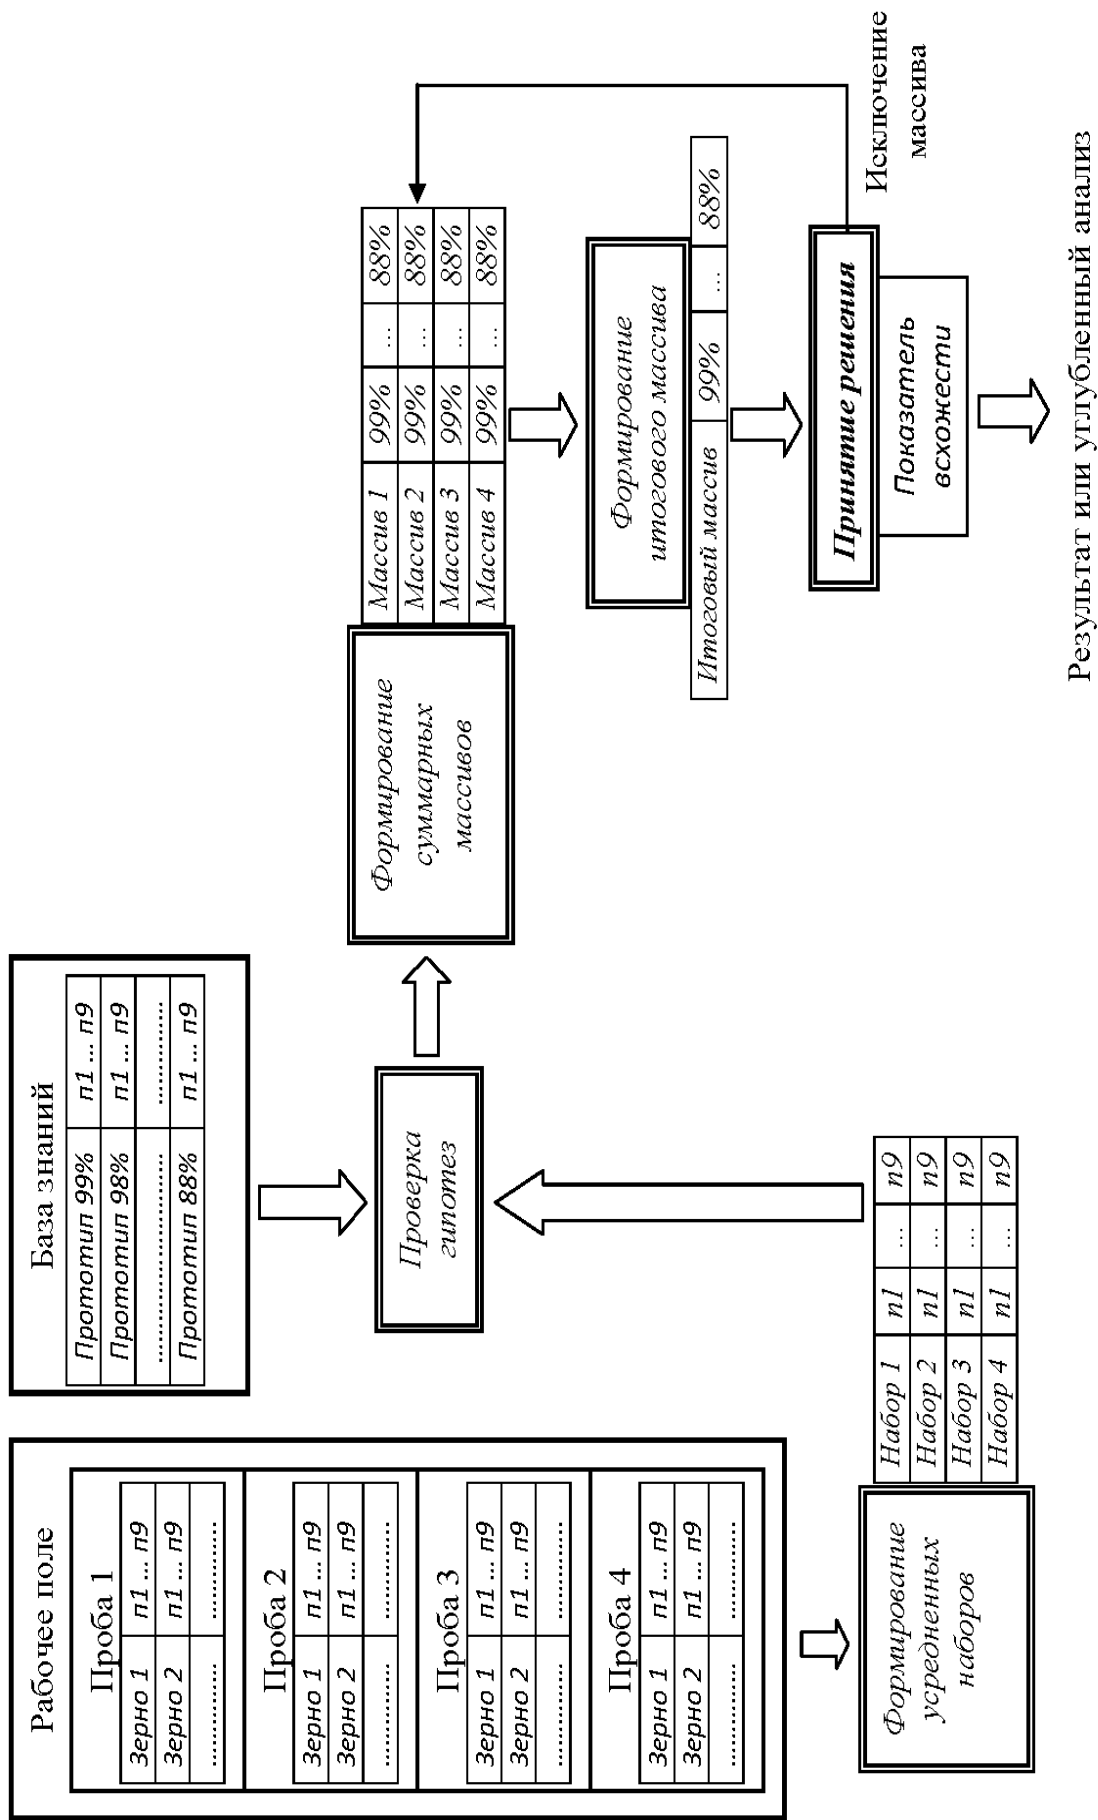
Рабочее поле

Проба 1

| Зерно 1 | п1 ... п9 |
|---|---|
| Зерно 2 | п1 ... п9 |
| ............ | ............ |

Проба 2

| Зерно 1 | п1 ... п9 |
|---|---|
| Зерно 2 | п1 ... п9 |
| ............ | ............ |

Проба 3

| Зерно 1 | п1 ... п9 |
|---|---|
| Зерно 2 | п1 ... п9 |
| ............ | ............ |

Проба 4

| Зерно 1 | п1 ... п9 |
|---|---|
| Зерно 2 | п1 ... п9 |
| ............ | ............ |

База знаний

| Прототип 99% | п1 ... п9 |
|---|---|
| Прототип 98% | п1 ... п9 |
| ............................ | ............ |
| Прототип 88% | п1 ... п9 |

Формирование усредненных наборов

| Набор 1 | n1 | ... | n9 |
|---|---|---|---|
| Набор 2 | n1 | ... | n9 |
| Набор 3 | n1 | ... | n9 |
| Набор 4 | n1 | ... | n9 |

Проверка гипотез

Формирование суммарных массивов

| Массив 1 | 99% | ... | 88% |
|---|---|---|---|
| Массив 2 | 99% | ... | 88% |
| Массив 3 | 99% | ... | 88% |
| Массив 4 | 99% | ... | 88% |

Формирование итогового массива

| Итоговый массив | 99% | ... | 88% |
|---|---|---|---|

Исключение массива

Принятие решения

Показатель всхожести

Результат или углубленный анализ